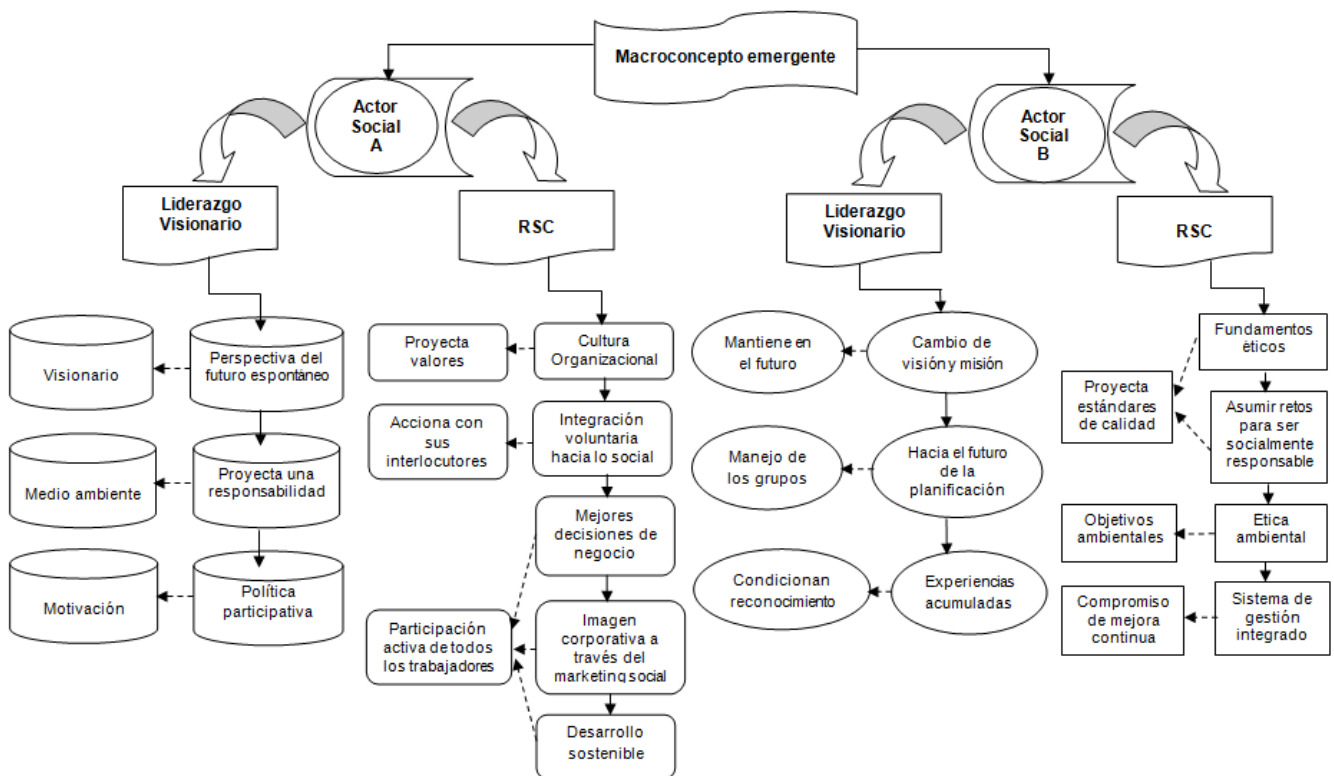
Macroconcepto emergente

Actor Social A

Liderazgo Visionario

RSC

Visionario

Perspectiva del futuro espontáneo

Medio ambiente

Proyecta una responsabilidad

Motivación

Política participativa

Proyecta valores

Cultura Organizacional

Acciona con sus interlocutores

Integración voluntaria hacia lo social

Mejores decisiones de negocio

Participación activa de todos los trabajadores

Imagen corporativa a través del marketing social

Desarrollo sostenible

Actor Social B

Liderazgo Visionario

RSC

Mantiene en el futuro

Cambio de visión y misión

Manejo de los grupos

Hacia el futuro de la planificación

Condicionan reconocimiento

Experiencias acumuladas

Fundamentos éticos

Proyecta estándares de calidad

Asumir retos para ser socialmente responsable

Objetivos ambientales

Etica ambiental

Compromiso de mejora continua

Sistema de gestión integrado